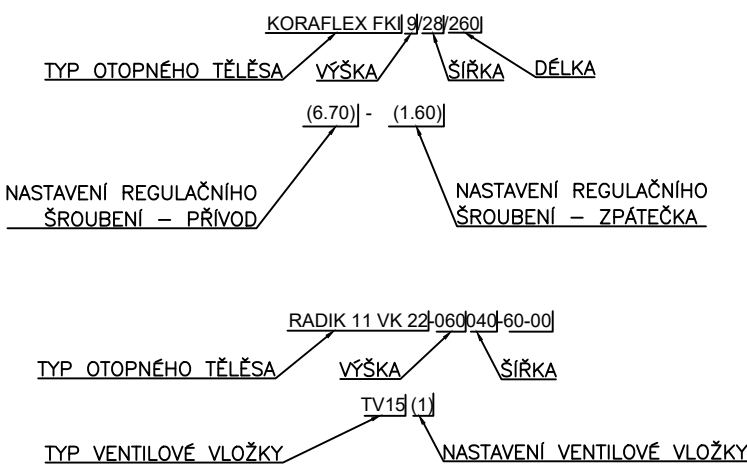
KORAFLEX FKI 9/28/260

TYP OTOPNÉHO TĚLĚSA

VÝŠKA

ŠÍŘKA

DÉLKA

(6.70) - (1.60)

NASTAVENÍ REGULAČNÍHO ŠROUBENÍ – PŘÍVOD

NASTAVENÍ REGULAČNÍHO ŠROUBENÍ – ZPÁTEČKA

RADIK 11 VK 22-060040-60-00

TYP OTOPNÉHO TĚLĚSA

VÝŠKA

ŠÍŘKA

TV15 (1)

TYP VENTILOVÉ VLOŽKY

NASTAVENÍ VENTILOVÉ VLOŽKY